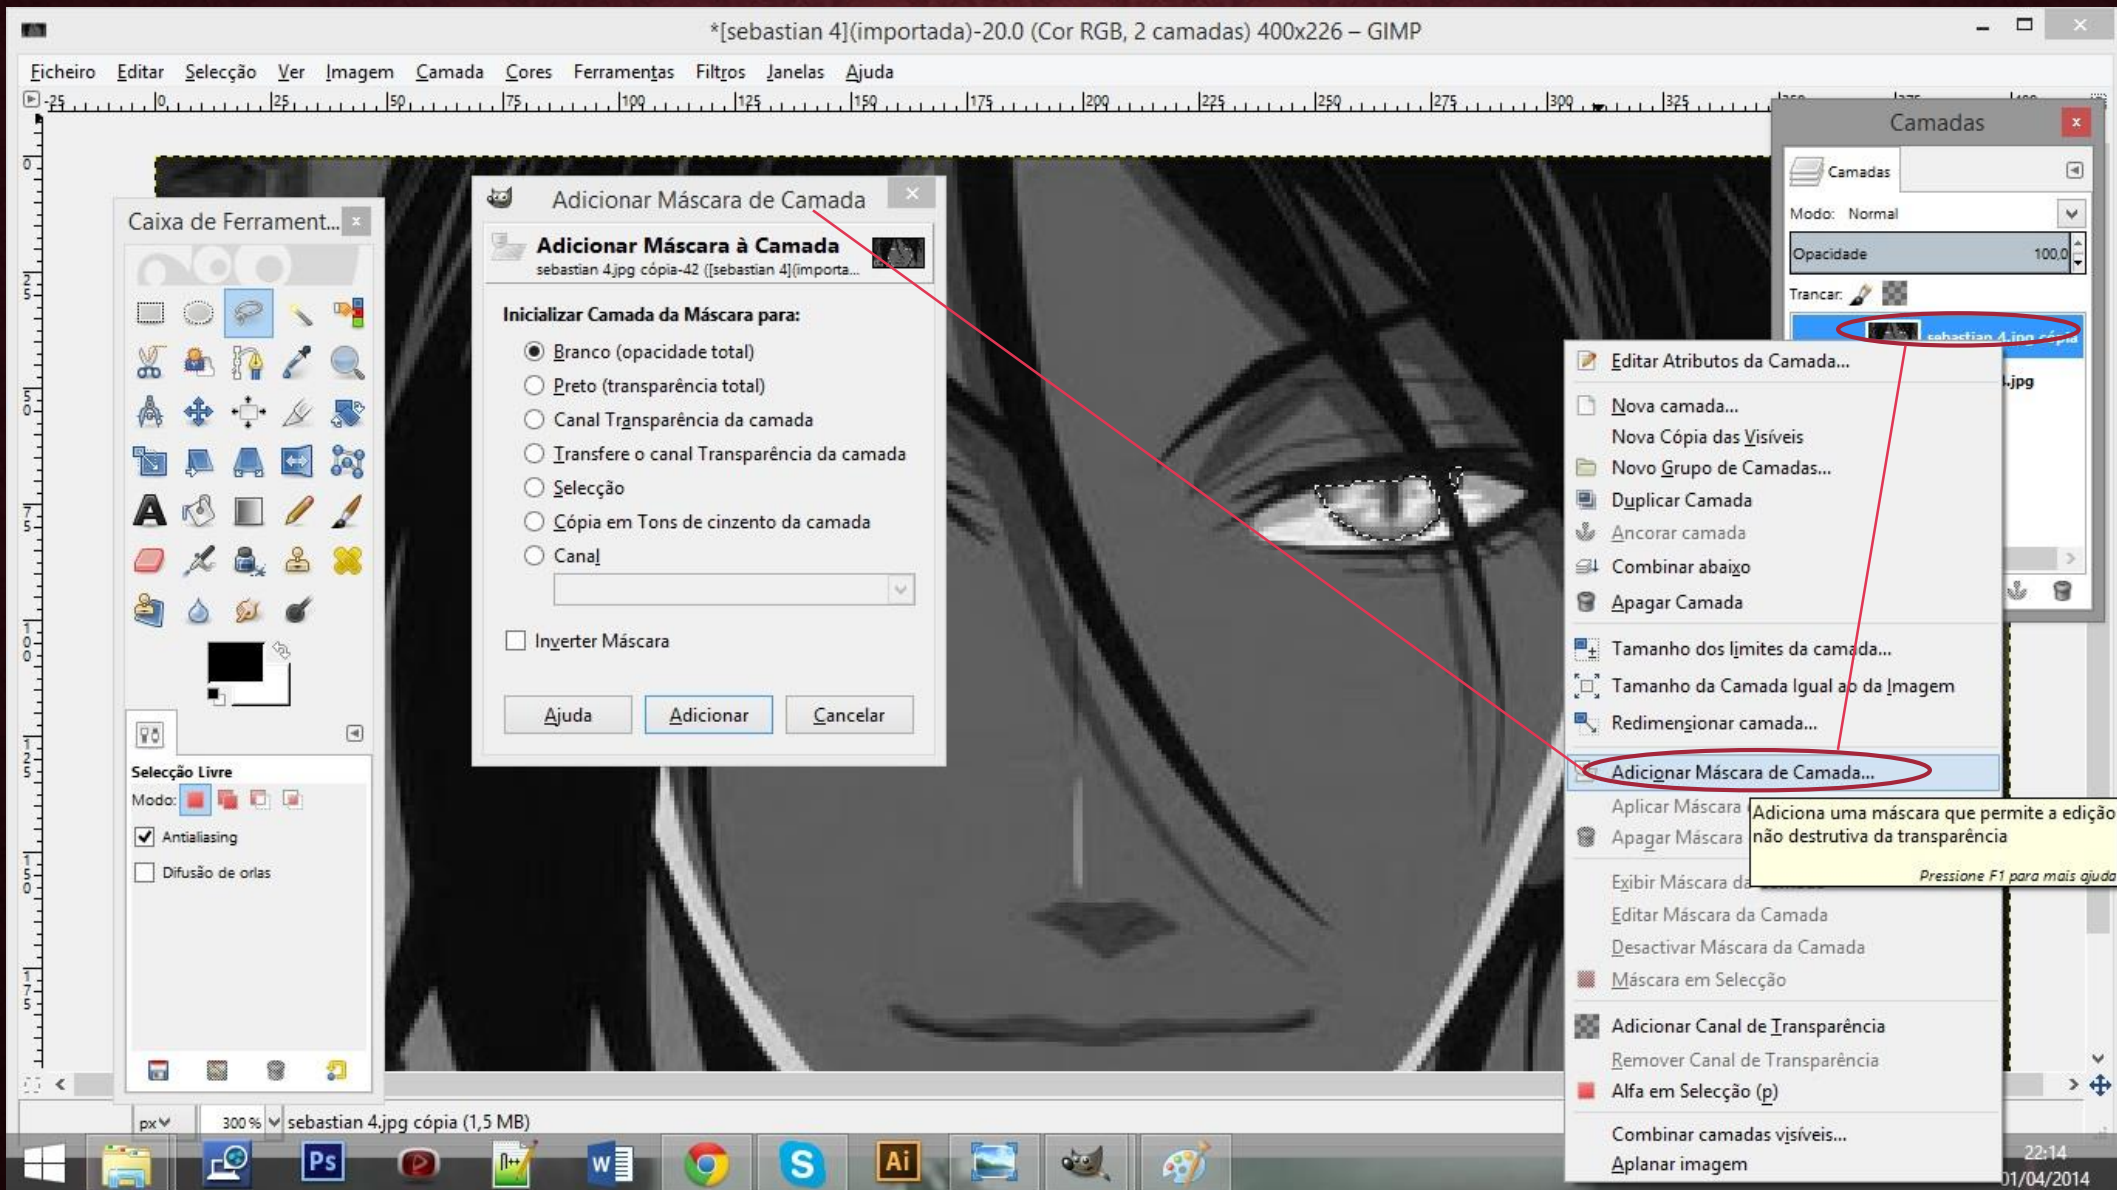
*[sebastian 4](importada)-20.0 (Cor RGB, 2 camadas) 400x226 – GIMP

Ficheiro Editar Selecção Ver Imagem Camada Cores Ferramentas Filtros Janelas Ajuda

Caixa de Ferrament...

Selecção Livre
Modo:
Antialiasing
Difusão de orlas

Adicionar Máscara de Camada
Adicionar Máscara à Camada
sebastian 4.jpg cópia-42 ([sebastian 4](importa...

Inicializar Camada da Máscara para:
Branco (opacidade total)
Preto (transparência total)
Canal Transparência da camada
Transfere o canal Transparência da camada
Selecção
Cópia em Tons de cinzento da camada
Canal

Inverter Máscara

Ajuda Adicionar Cancelar

Camadas
Camadas
Modo: Normal
Opacidade 100,0
Trancar:
sebastian 4.jpg cópia
.jpg

Editar Atributos da Camada...
Nova camada...
Nova Cópia das Visíveis
Novo Grupo de Camadas...
Duplicar Camada
Ancorar camada
Combinar abaixo
Apagar Camada
Tamanho dos limites da camada...
Tamanho da Camada Igual ao da Imagem
Redimensionar camada...
Adicionar Máscara de Camada...
Aplicar Máscara
Apagar Máscara
Exibir Máscara da Camada
Editar Máscara da Camada
Desactivar Máscara da Camada
Máscara em Selecção
Adicionar Canal de Transparência
Remover Canal de Transparência
Alfa em Selecção (p)
Combinar camadas visíveis...
Aplanar imagem

Adiciona uma máscara que permite a edição não destrutiva da transparência
Pressione F1 para mais ajuda

px 300 % sebastian 4.jpg cópia (1,5 MB)

22:14
01/04/2014